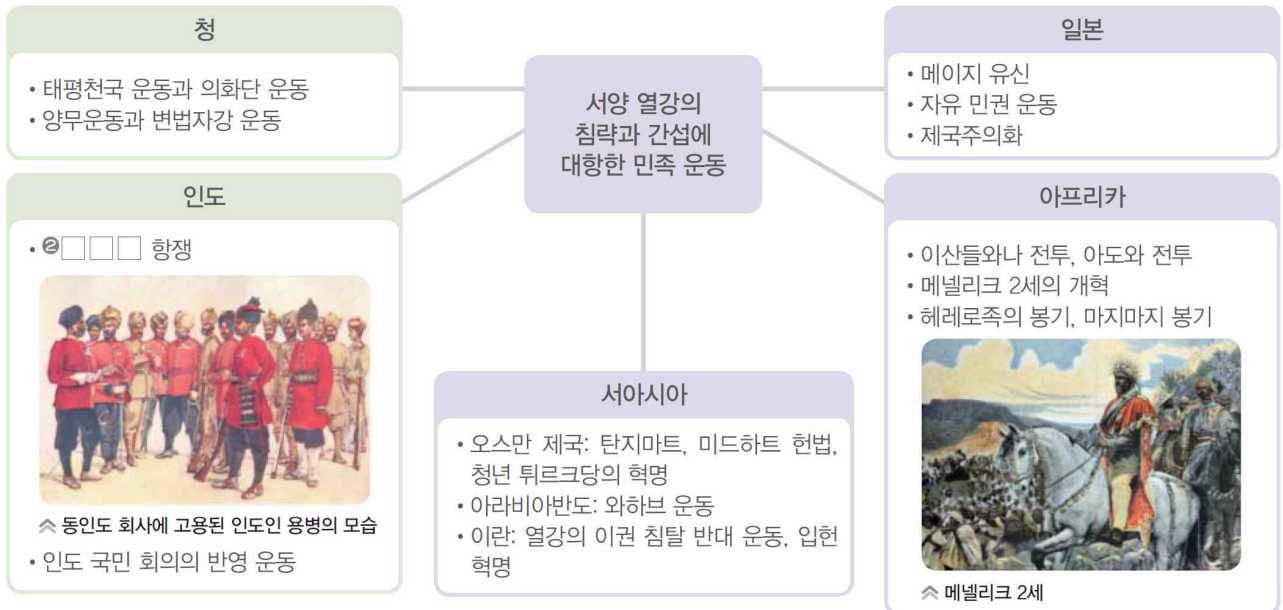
청

• 태평천국 운동과 의화단 운동
• 양무운동과 변법자강 운동

서양 열강의 침략과 간섭에 대항한 민족 운동

일본

• 메이지 유신
• 자유 민권 운동
• 제국주의화

인도

• ❷□□□ 항쟁

동인도 회사에 고용된 인도인 용병의 모습

• 인도 국민 회의의 반영 운동

서아시아

• 오스만 제국: 탄지마트, 미드하트 헌법, 청년 튀르크당의 혁명
• 아라비아반도: 와하브 운동
• 이란: 열강의 이권 침탈 반대 운동, 입헌 혁명

아프리카

• 이산들와나 전투, 아도와 전투
• 메넬리크 2세의 개혁
• 헤레로족의 봉기, 마지마지 봉기

메넬리크 2세